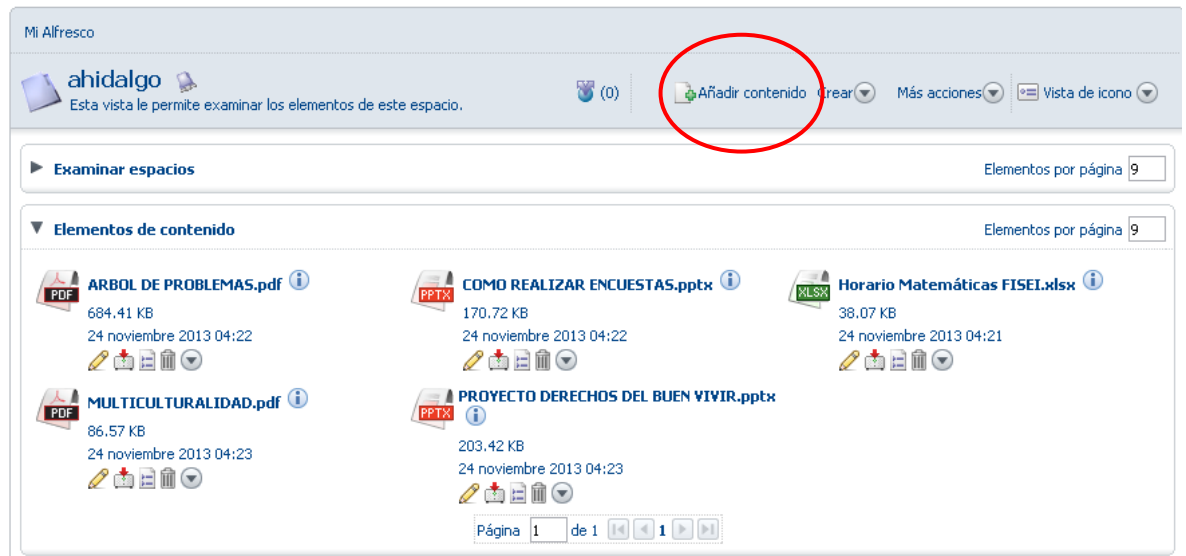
Mi Alfresco

ahidalgo
Esta vista le permite examinar los elementos de este espacio.

(0) Añadir contenido Crear Más acciones Vista de icono

Examinar espacios
Elementos por página 9

Elementos de contenido
Elementos por página 9

PDF ARBOL DE PROBLEMAS.pdf
684.41 KB
24 noviembre 2013 04:22

PPTX COMO REALIZAR ENCUESTAS.pptx
170.72 KB
24 noviembre 2013 04:22

XLSX Horario Matemáticas FISEI.xlsx
38.07 KB
24 noviembre 2013 04:21

PDF MULTICULTURALIDAD.pdf
86.57 KB
24 noviembre 2013 04:23

PPTX PROYECTO DERECHOS DEL BUEN VIVIR.pptx
203.42 KB
24 noviembre 2013 04:23

Página 1 de 1 1